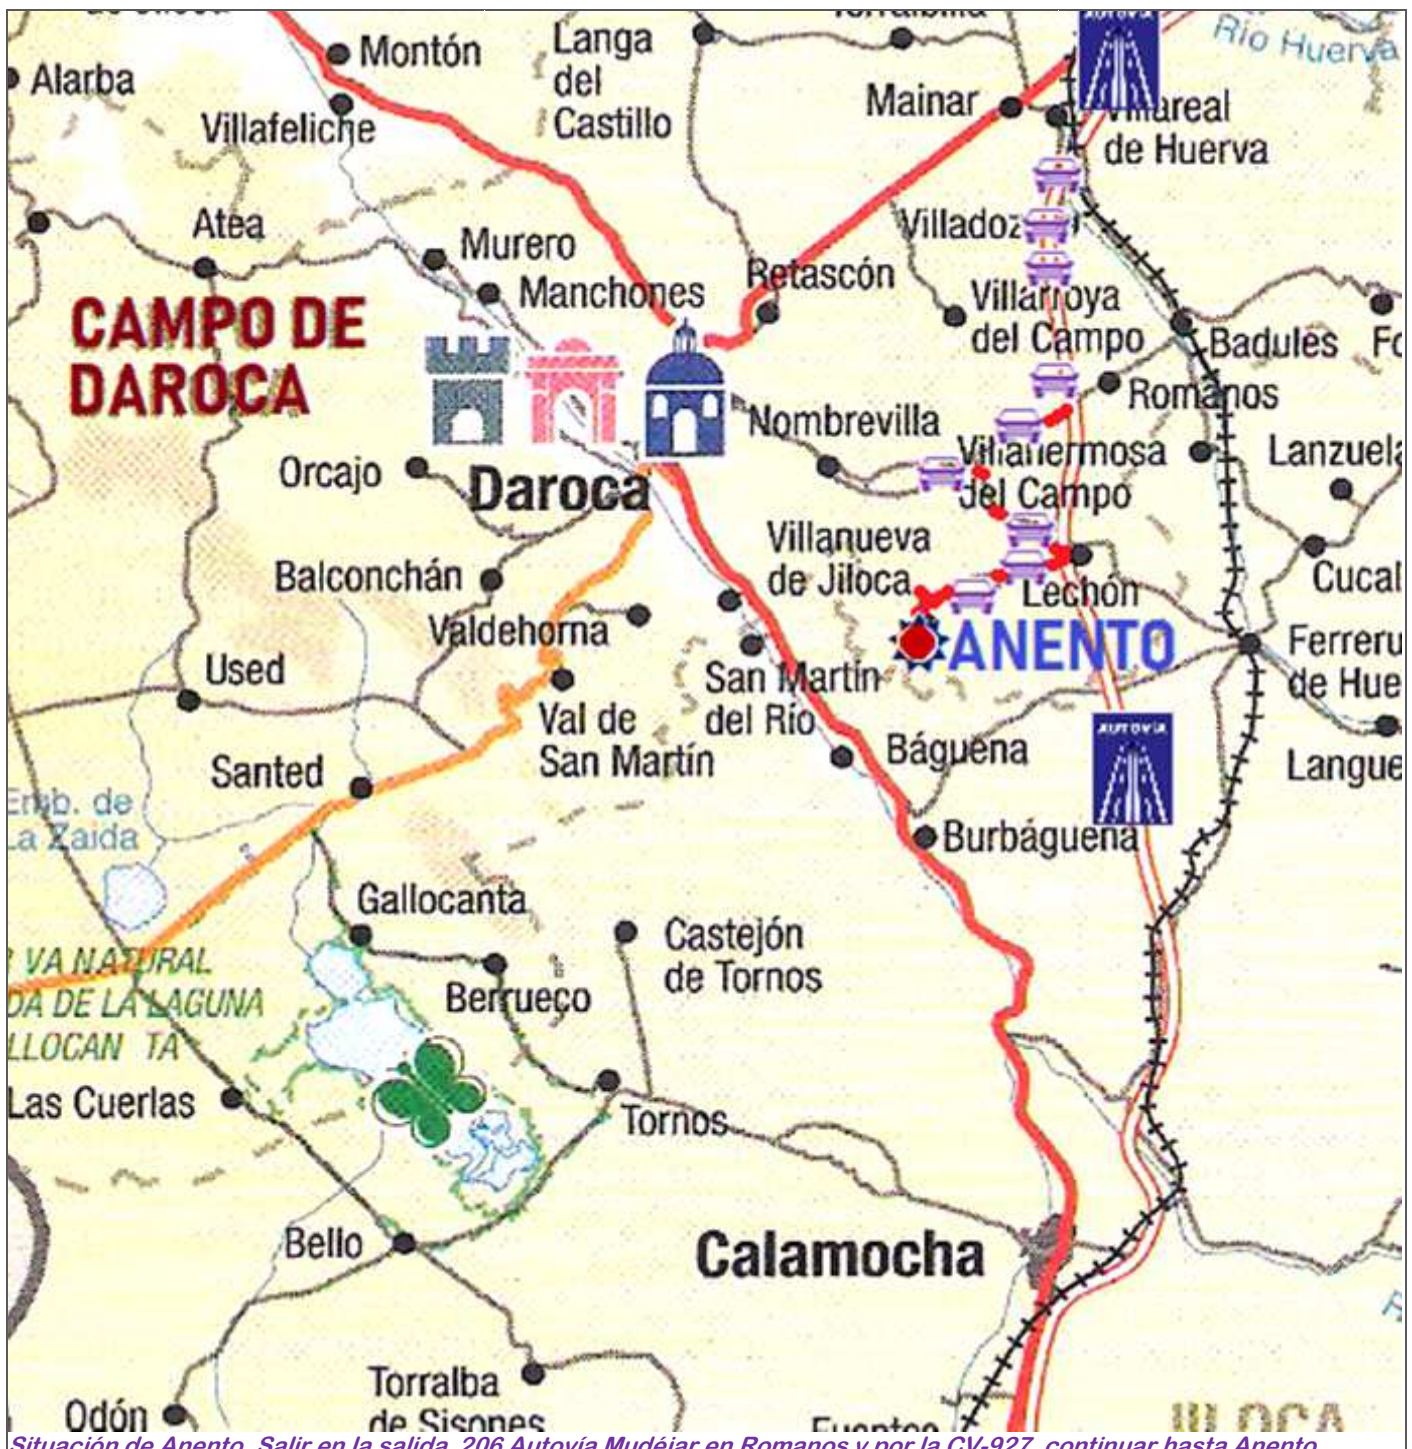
Alarba
Montón
Villafeliche
Langa del Castillo
Mainar
Río Huerva
AUTOVÍA
Villarreal de Huerva
Atea
Murero
Manchones
Retascón
Villadoz
Villarroya del Campo
Badules
CAMPO DE DAROCA
Romanos
Nombrevilla
Villahermosa del Campo
Lanzuela
Orcajo
Daroca
Villanueva de Jiloca
Lechón
Cucal
Balconchán
Valdehorna
ANENTO
Ferreru
de Hue
Used
San Martín del Río
Val de San Martín
Báguena
AUTOVÍA
Langue
Santed
Embalse de La Zaida
Burbáguena
Gallocanta
Castejón de Tornos
VA NATURAL
DA DE LA LAGUNA
LLOCANTA
Berrueco
Las Cuerlas
Tornos
Bello
Calamocha
Torralba de Sisones
Odón
Fuentes
JILOCA
Situación de Anento. Salir en la salida 206 Autovía Mudéjar en Romanos y por la CV-927 continuar hasta Anento